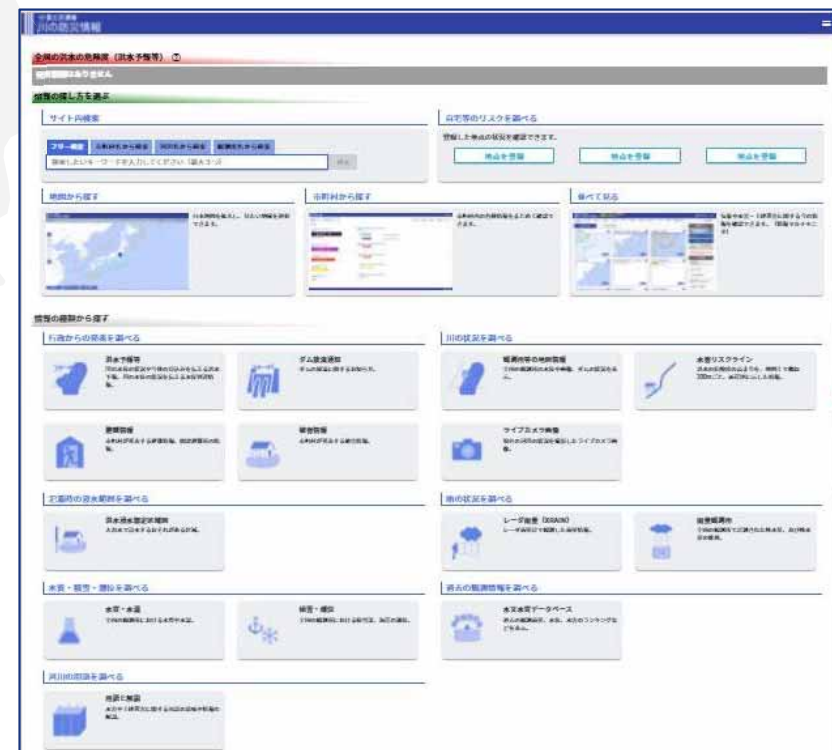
川の防災情報

全国の洪水の危険度（洪水予報等） ⓘ

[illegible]

情報の探し方を選ぶ

サイト内検索

フリー検索 | 市町村から検索 | 河川名から検索 | 観測所名から検索

検索したいキーワードを入力してください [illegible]

検索

自宅等のリスクを調べる

登録した地点の状況を確認できます。

地点を登録 | 地点を登録 | 地点を登録

地図から探す

市町村から探す

並べて見る

情報の種類から探す

行政からの発表を調べる

洪水予報等

ダム放流通知

避難情報

警告情報

川の状況を調べる

観測所等の地図情報

水位リスクライン

ライブカメラ映像

氾濫時の浸水範囲を調べる

洪水浸水想定区域図

雨の状況を調べる

レーダ雨量（XRAIN）

雨量観測所

水質・積雪・潮位を調べる

水質・水温

積雪・潮位

過去の観測情報を調べる

水文水質データベース

河川の防災を調べる

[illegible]